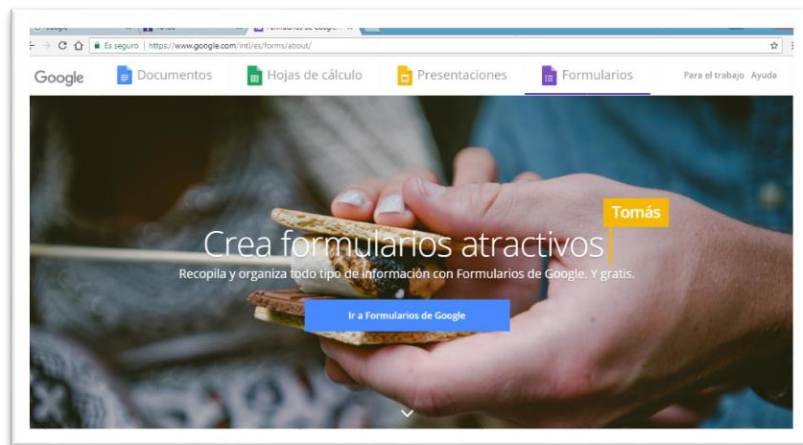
Es seguro | https://www.google.com/intl/es/forms/about/

Google Documentos Hojas de cálculo Presentaciones Formularios Para el trabajo Ayuda

Tomás

Crea formularios atractivos

Recopila y organiza todo tipo de información con Formularios de Google. Y gratis.

Ir a Formularios de Google